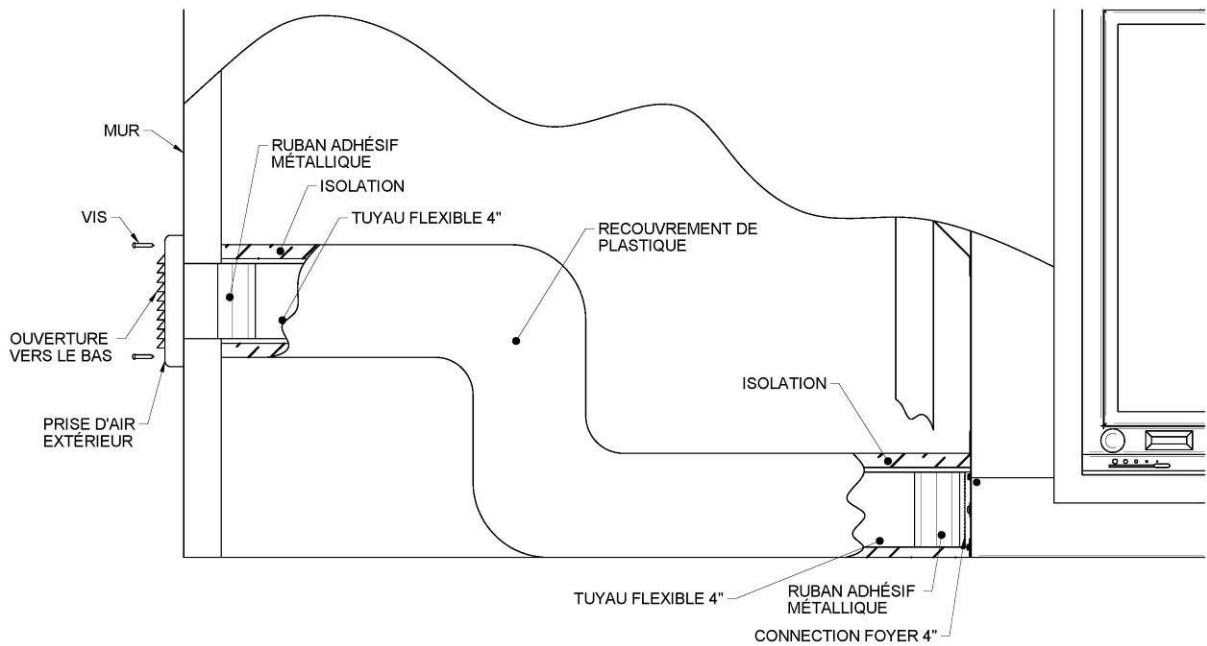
MUR

RUBAN ADHÉSIF MÉTALLIQUE

ISOLATION

VIS

TUYAU FLEXIBLE 4"

RECOUVREMENT DE PLASTIQUE

OUVERTURE VERS LE BAS

PRISE D'AIR EXTÉRIEUR

ISOLATION

TUYAU FLEXIBLE 4"

RUBAN ADHÉSIF MÉTALLIQUE

CONNECTION FOYER 4"